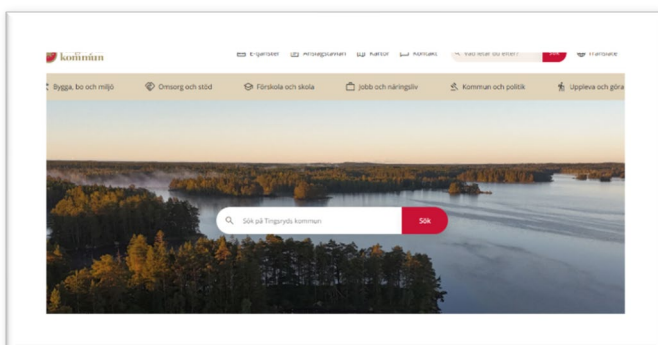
kommun

E-tjänster Anslagstavlan Kartor Kontakt Vad letar du efter? Sök Translate

Bygga, bo och miljö Omsorg och stöd Förskola och skola Jobb och näringsliv Kommun och politik Uppleva och göra

Sök på Tingsryds kommun Sök